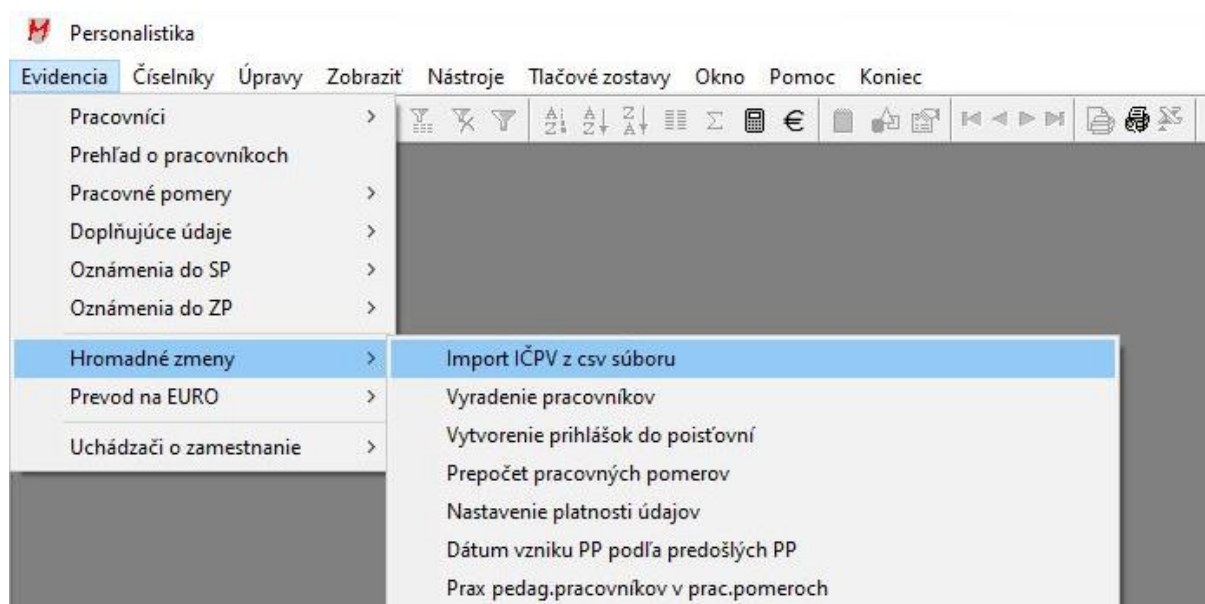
Personalistika

Evidencia Číselníky Úpravy Zobraziť Nástroje Tlačové zostavy Okno Pomoc Koniec

Pracovníci >
Prehľad o pracovníkoch
Pracovné pomery >
Doplňujúce údaje >
Oznámenia do SP >
Oznámenia do ZP >
Hromadné zmeny >
Prevod na EURO >
Uchádzači o zamestnanie >

Import IČPV z csv súboru
Vyradenie pracovníkov
Vytvorenie prihlášok do poisťovní
Prepočet pracovných pomerov
Nastavenie platnosti údajov
Dátum vzniku PP podľa predošlých PP
Prax pedag.pracovníkov v prac.pomeroch